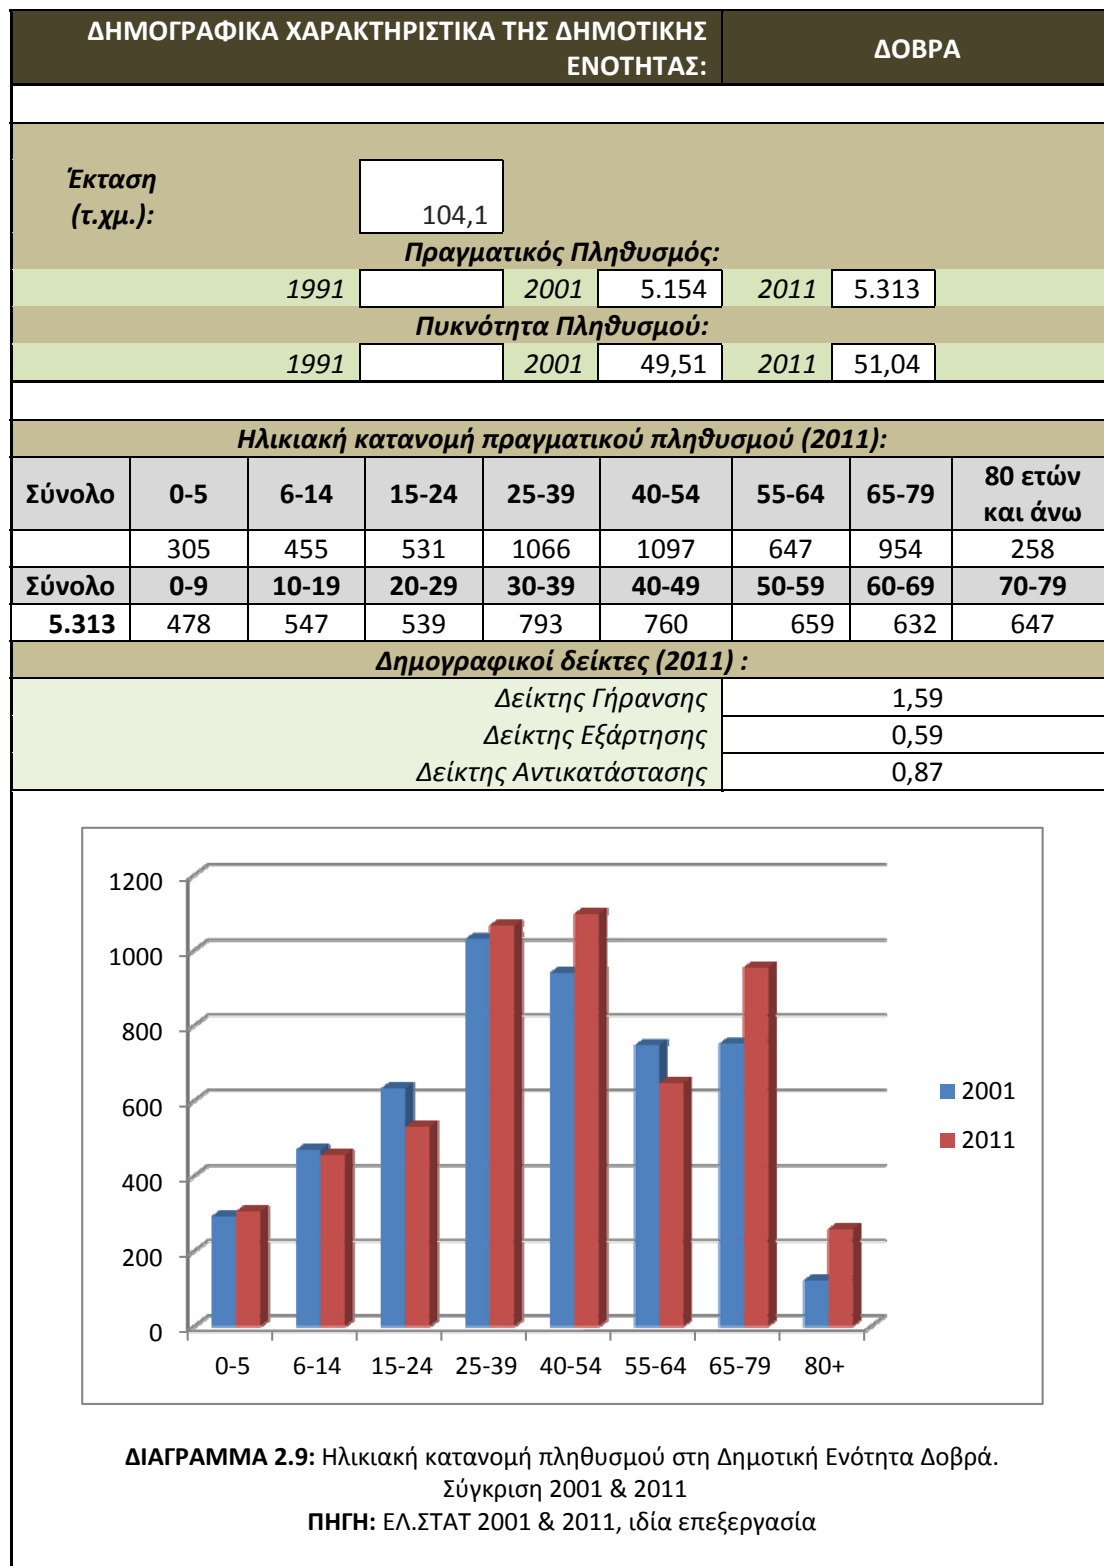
ΔΗΜΟΓΡΑΦΙΚΑ ΧΑΡΑΚΤΗΡΙΣΤΙΚΑ ΤΗΣ ΔΗΜΟΤΙΚΗΣ ΕΝΟΤΗΤΑΣ: | ΔΟΒΡΑ

Έκταση (τ.χμ.): 104,1

Πραγματικός Πληθυσμός:

1991 | | 2001 | 5.154 | 2011 | 5.313

Πυκνότητα Πληθυσμού:

1991 | | 2001 | 49,51 | 2011 | 51,04

Ηλικιακή κατανομή πραγματικού πληθυσμού (2011):

| Σύνολο | 0-5 | 6-14 | 15-24 | 25-39 | 40-54 | 55-64 | 65-79 | 80 ετών και άνω |
|---|---|---|---|---|---|---|---|---|
| | 305 | 455 | 531 | 1066 | 1097 | 647 | 954 | 258 |
| Σύνολο | 0-9 | 10-19 | 20-29 | 30-39 | 40-49 | 50-59 | 60-69 | 70-79 |
| 5.313 | 478 | 547 | 539 | 793 | 760 | 659 | 632 | 647 |

Δημογραφικοί δείκτες (2011) :

| Δείκτης Γήρανσης | 1,59 |
|---|---|
| Δείκτης Εξάρτησης | 0,59 |
| Δείκτης Αντικατάστασης | 0,87 |

1200
1000
800
600
400
200
0
0-5 6-14 15-24 25-39 40-54 55-64 65-79 80+
2001
2011

ΔΙΑΓΡΑΜΜΑ 2.9: Ηλικιακή κατανομή πληθυσμού στη Δημοτική Ενότητα Δοβρά. Σύγκριση 2001 & 2011
ΠΗΓΗ: ΕΛ.ΣΤΑΤ 2001 & 2011, ιδία επεξεργασία